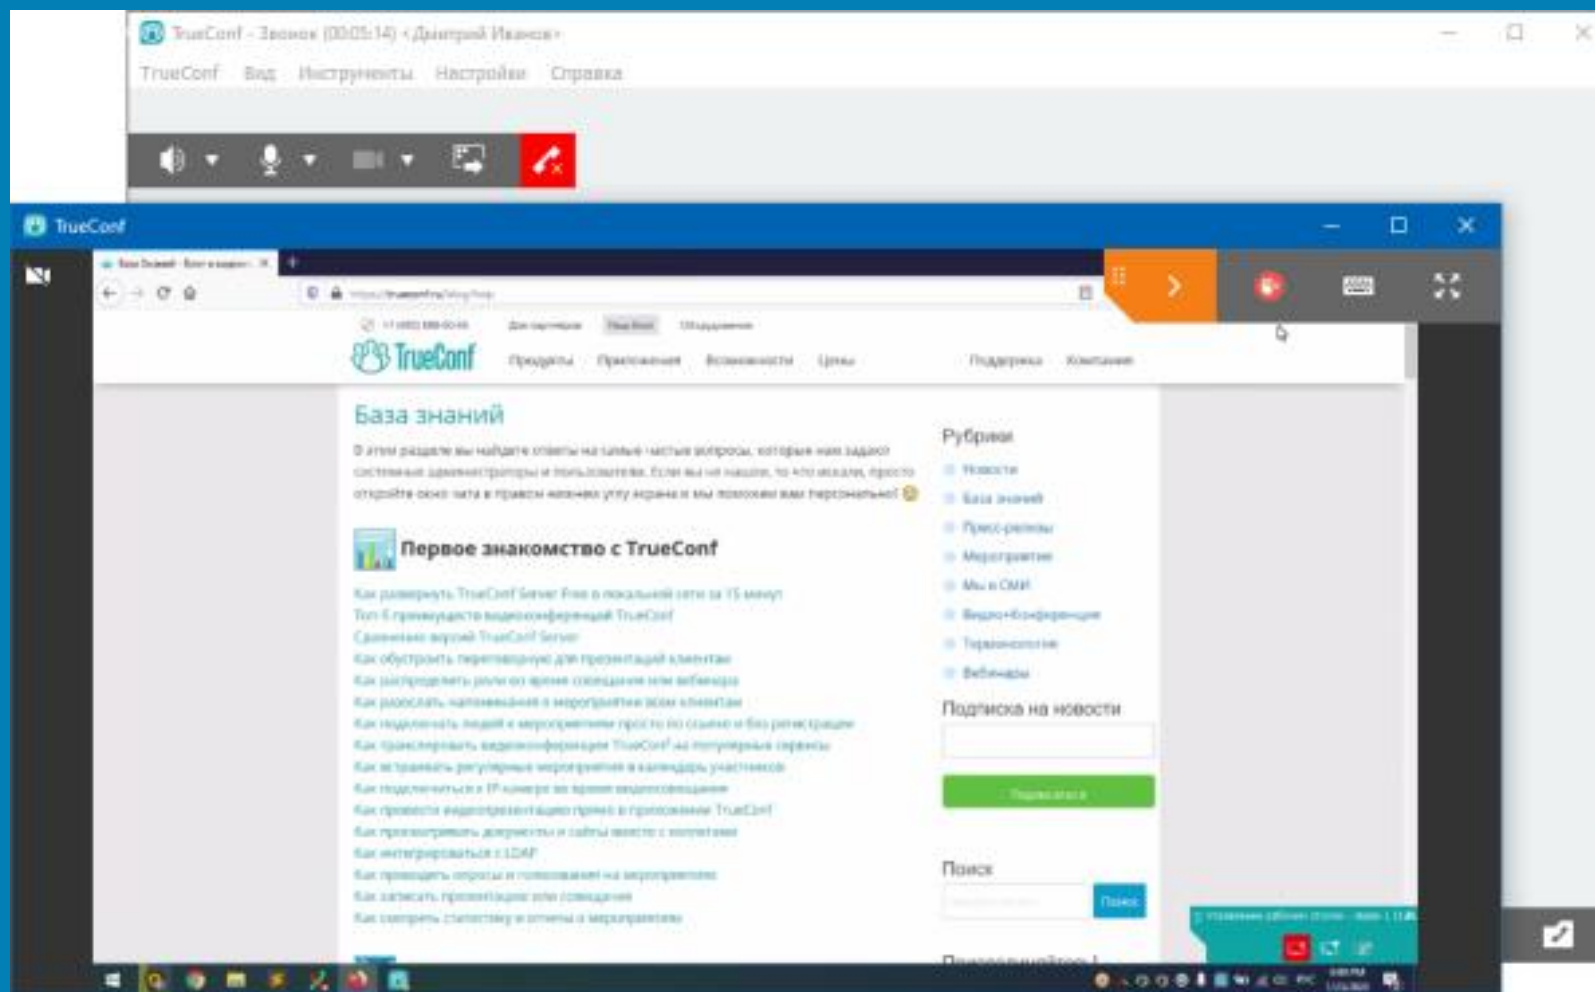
TrueConf - Звонок (00:05:14) <Дмитрий Иванов>

TrueConf Вид Инструменты Настройки Справка

TrueConf

TrueConf

Продукты Приложения Возможности Цены Поддержка Компания

База знаний

В этом разделе вы найдете ответы на самые частые вопросы, которые нам задают системные администраторы и пользователи. Если вы не нашли, то что искали, просто откройте окно чата в правом нижнем углу экрана и мы поможем вам персонально!

Первое знакомство с TrueConf

Как развернуть TrueConf Server Free в локальной сети за 15 минут
Топ-5 преимуществ видеоконференций TrueConf
Сравнение версий TrueConf Server
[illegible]
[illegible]
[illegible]
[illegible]
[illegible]
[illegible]
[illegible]
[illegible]
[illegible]
Как интегрироваться с LDAP
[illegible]
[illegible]
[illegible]

Рубрики
Новости
База знаний
Пресс-релизы
Мероприятия
Мы в СМИ
Видеоконференции
Терминология
Вебинары

Подписка на новости

Подписаться

Поиск

Поиск